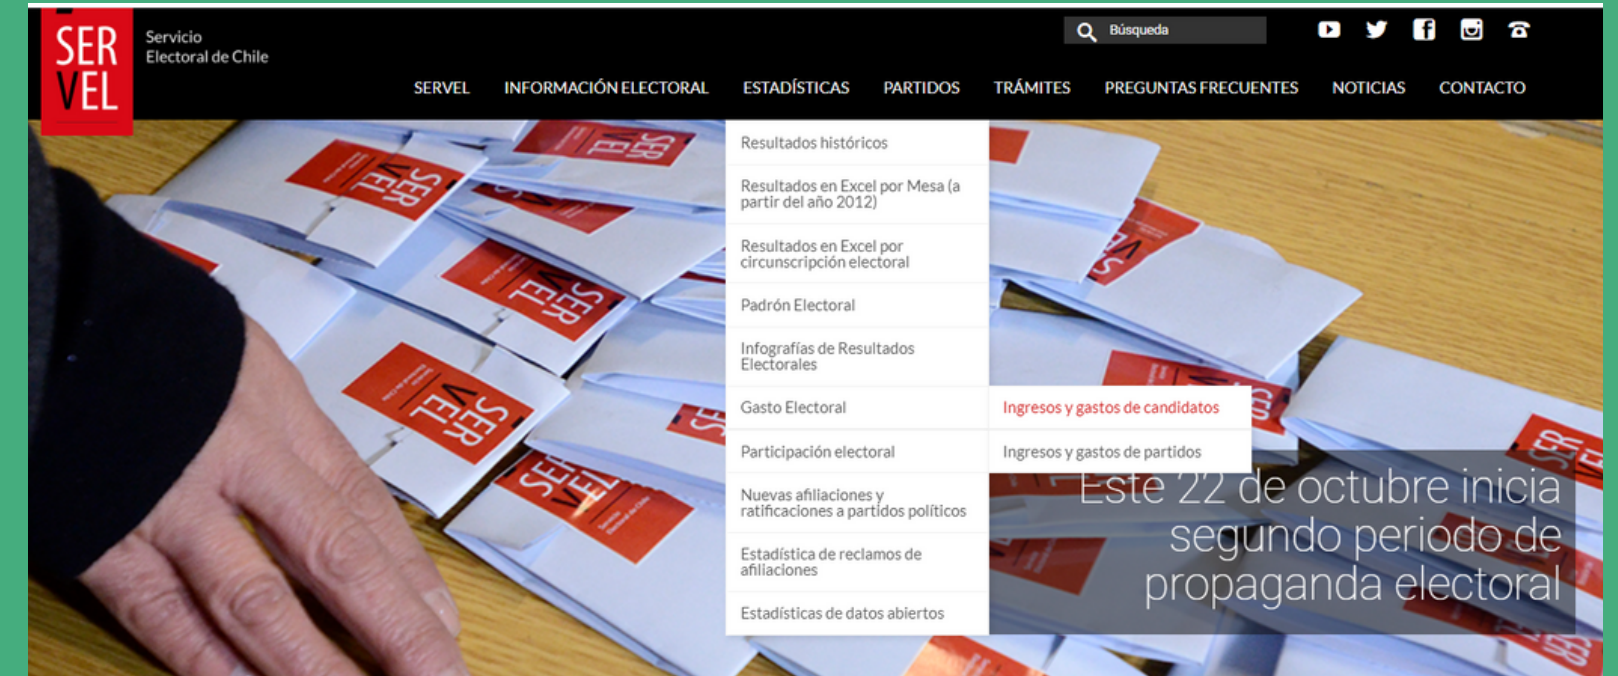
SER
VEL

Servicio
Electoral de Chile

Búsqueda

SERVEL INFORMACIÓN ELECTORAL ESTADÍSTICAS PARTIDOS TRÁMITES PREGUNTAS FRECUENTES NOTICIAS CONTACTO

Resultados históricos
Resultados en Excel por Mesa (a partir del año 2012)
Resultados en Excel por circunscripción electoral
Padrón Electoral
Infografías de Resultados Electorales
Gasto Electoral
Participación electoral
Nuevas afiliaciones y ratificaciones a partidos políticos
Estadística de reclamos de afiliaciones
Estadísticas de datos abiertos

Ingresos y gastos de candidatos
Ingresos y gastos de partidos

Este 22 de octubre inicia segundo periodo de propaganda electoral